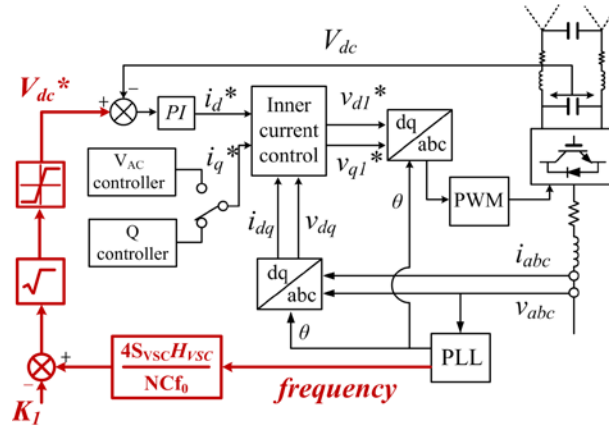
$V_{dc}$

$V_{dc}$*

+

−

PI

$i_d$*

Inner current control

$v_{d1}$*

$v_{q1}$*

dq

abc

$\theta$

PWM

$\mathrm{V_{AC}}$ controller

$i_q$*

Q controller

$i_{dq}$

$v_{dq}$

dq

abc

$\theta$

$i_{abc}$

$v_{abc}$

PLL

$\frac{4\mathrm{S_{VSC}}H_{VSC}}{\mathrm{NCf_0}}$

frequency

+

−

$K_1$